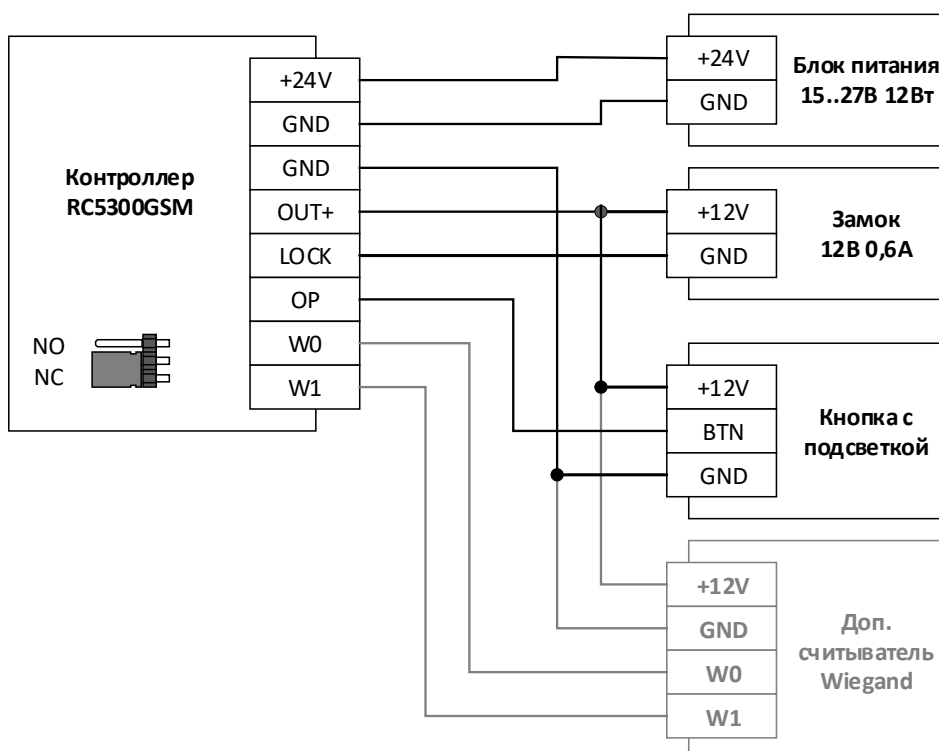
Контроллер RC5300GSM

NO
NC

+24V
GND
GND
OUT+
LOCK
OP
W0
W1

+24V
GND

Блок питания 15..27В 12Вт

+12V
GND

Замок 12В 0,6А

+12V
BTN
GND

Кнопка с подсветкой

+12V
GND
W0
W1

Доп. считыватель Wiegand